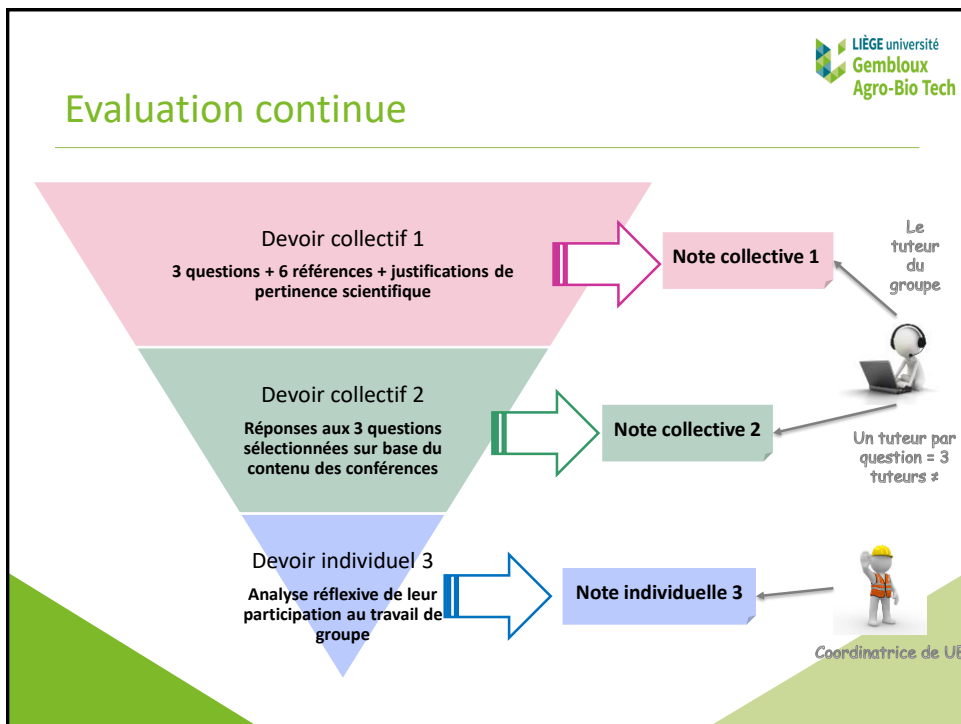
LIÈGE université
Gembloux
Agro-Bio Tech

Evaluation continue

Devoir collectif 1
3 questions + 6 références + justifications de pertinence scientifique

Note collective 1

Le tuteur du groupe

Devoir collectif 2
Réponses aux 3 questions sélectionnées sur base du contenu des conférences

Note collective 2

Un tuteur par question = 3 tuteurs ≠

Devoir individuel 3
Analyse réflexive de leur participation au travail de groupe

Note individuelle 3

Coordinatrice de UE